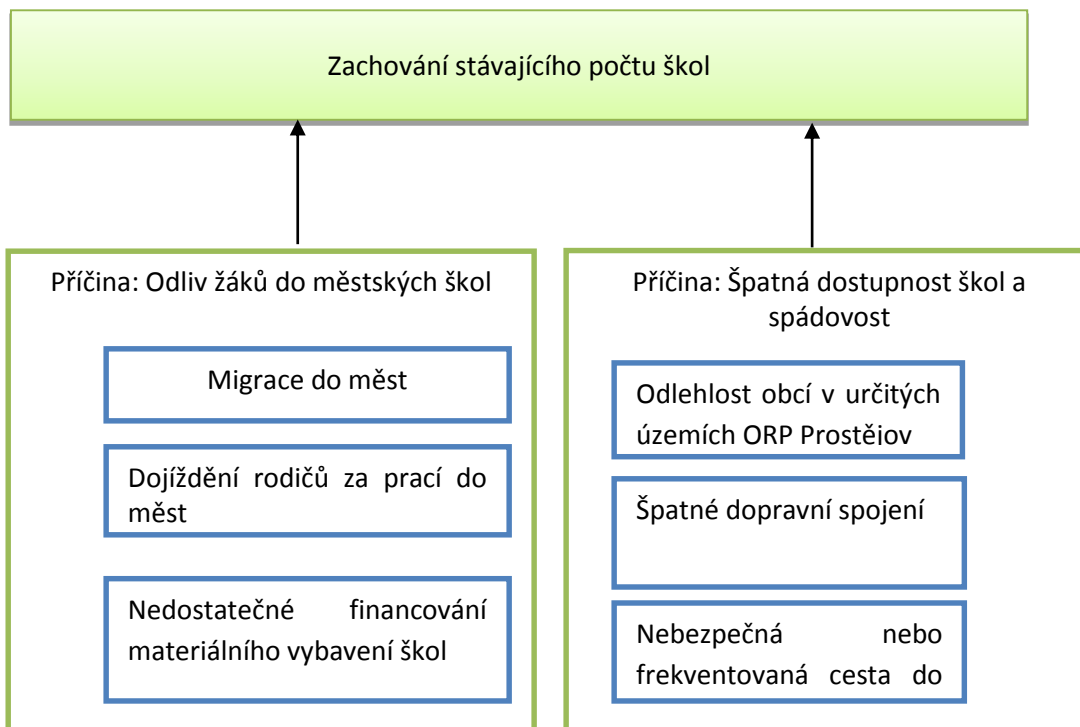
Zachování stávajícího počtu škol

Příčina: Odliv žáků do městských škol

Migrace do měst

Dojíždění rodičů za prací do měst

Nedostatečné financování materiálního vybavení škol

Příčina: Špatná dostupnost škol a spádovost

Odlehlost obcí v určitých územích ORP Prostěiov

Špatné dopravní spojení

Nebezpečná nebo frekventovaná cesta do